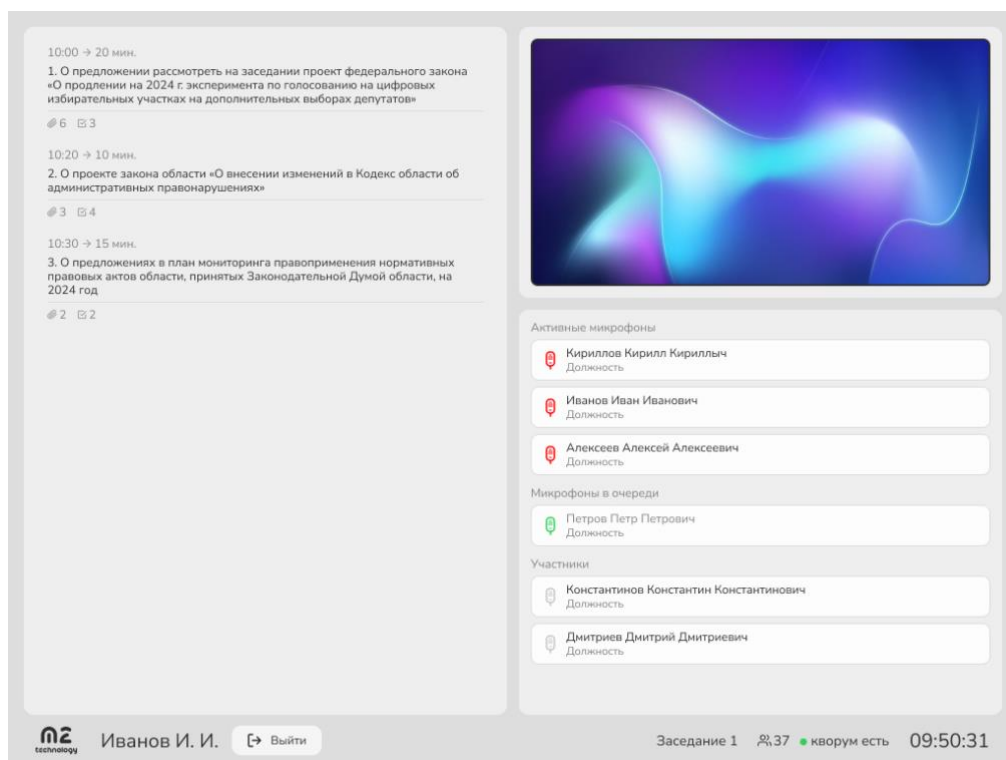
10:00 → 20 мин.
1. О предложении рассмотреть на заседании проект федерального закона «О продлении на 2024 г. эксперимента по голосованию на цифровых избирательных участках на дополнительных выборах депутатов»

6 3

10:20 → 10 мин.
2. О проекте закона области «О внесении изменений в Кодекс области об административных правонарушениях»

3 4

10:30 → 15 мин.
3. О предложениях в план мониторинга правоприменения нормативных правовых актов области, принятых Законодательной Думой области, на 2024 год

2 2

Активные микрофоны

Кириллов Кирилл Кириллыч
Должность

Иванов Иван Иванович
Должность

Алексеев Алексей Алексеевич
Должность

Микрофоны в очереди

Петров Петр Петрович
Должность

Участники

Константинов Константин Константинович
Должность

Дмитриев Дмитрий Дмитриевич
Должность

m2 technology

Иванов И. И.

Выйти

Заседание 1 37 кворум есть 09:50:31